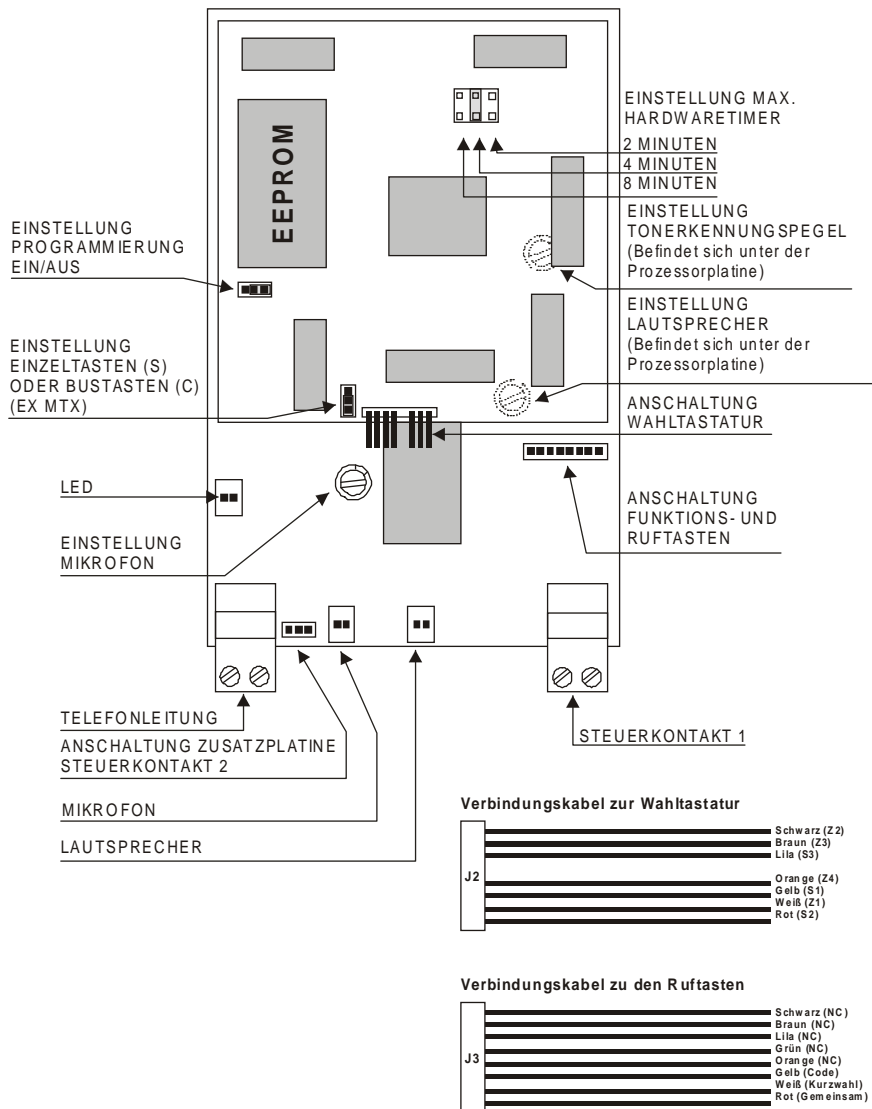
EEPROM

EINSTELLUNG MAX. HARDWARETIMER
2 MINUTEN
4 MINUTEN
8 MINUTEN

EINSTELLUNG PROGRAMMIERUNG EIN/AUS

EINSTELLUNG TONERKENNUNGSPEGEL (Befindet sich unter der Prozessorplatine)

EINSTELLUNG LAUTSPRECHER (Befindet sich unter der Prozessorplatine)

EINSTELLUNG EINZELTASTEN (S) ODER BUSTASTEN (C) (EX MTX)

ANSCHALTUNG WAHLTASTATUR

LED

ANSCHALTUNG FUNKTIONS- UND RUFTASTEN

EINSTELLUNG MIKROFON

TELEFONLEITUNG

ANSCHALTUNG ZUSATZPLATINE STEUERKONTAKT 2

STEUERKONTAKT 1

MIKROFON

LAUTSPRECHER

Verbindungskabel zur Wahltastatur

J2
Schwarz (Z2)
Braun (Z3)
Lila (S3)
Orange (Z4)
Gelb (S1)
Weiß (Z1)
Rot (S2)

Verbindungskabel zu den Ruftasten

J3
Schwarz (NC)
Braun (NC)
Lila (NC)
Grün (NC)
Orange (NC)
Gelb (Code)
Weiß (Kurzwahl)
Rot (Gemeinsam)